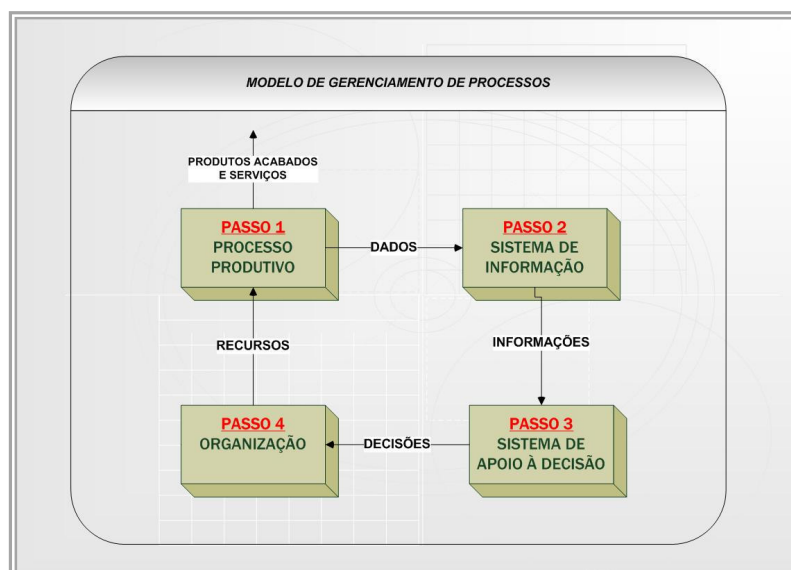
MODELO DE GERENCIAMENTO DE PROCESSOS

PRODUTOS ACABADOS E SERVIÇOS

PASSO 1
PROCESSO PRODUTIVO

DADOS

PASSO 2
SISTEMA DE INFORMAÇÃO

RECURSOS

INFORMAÇÕES

PASSO 4
ORGANIZAÇÃO

DECISÕES

PASSO 3
SISTEMA DE APOIO À DECISÃO